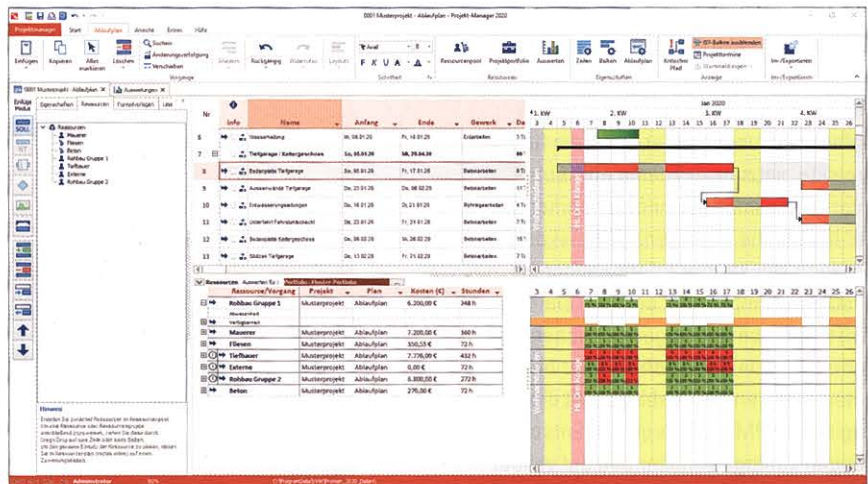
0001 Musterprojekt - Ablaufplan - Projekt-Manager 2020

Projektmanager Start Ablaufplan Ansicht Extras Hilfe

Einfügen Kopieren Alles markieren Löschen Suchen Änderungsverfolgung Verschieben Vorgänge Rückgängig Wiederholen Layout Arial Schriftart Ressourcenpool Projektportfolio Auswerten Ressourcen Zeilen Balken Ablaufplan Eigenschaften Kritischer Pfad IST-Balken ausblenden Projekttermine Anzeige Im-/Exportieren Im-/Exportieren

0001 Musterprojekt - Ablaufplan Auswertungen

Eigenschaften Ressourcen Formelvorlagen

Ressourcen
Maurer
Fliesen
Beton
Rohbau Gruppe 1
Tiefbauer
Externe
Rohbau Gruppe 2

| Nr | Info | Name | Anfang | Ende | Gewerk | Da |
|---|---|---|---|---|---|---|
| 6 | | Wasserhaltung | Mo. 06.01.20 | Fr. 10.01.20 | Erdarbeiten | 5 Ta |
| 7 | | Tiefgarage / Kellergeschoss | Do. 16.01.20 | Mi. 29.04.20 | | 66 |
| 8 | | Bodenplatte Tiefgarage | Mo. 06.01.20 | Fr. 17.01.20 | Betonarbeiten | 8 Ta |
| 9 | | Aussenwände Tiefgarage | Do. 23.01.20 | Fr. 06.02.20 | Betonarbeiten | 11 |
| 10 | | Entwässerungsleitungen | Do. 16.01.20 | Fr. 24.01.20 | Rohrlegearbeiten | 4 Ta |
| 11 | | Unterbau Fahrstuhlschacht | Do. 23.01.20 | Fr. 21.02.20 | Betonarbeiten | 5 Ta |
| 12 | | Bodenplatte Kellergeschoss | Mo. 06.02.20 | Fr. 28.02.20 | Betonarbeiten | 3 Ta |
| 13 | | Stützen Tiefgarage | Do. 13.02.20 | | Betonarbeiten | |

Jan 2020
1. KW 2. KW 3. KW 4. KW
3 4 5 6 7 8 9 10 11 12 13 14 15 16 17 18 19 20 21 22 23 24 25 26

Hl. Drei Könige

Ressourcen Auswerten für: Portfolio: Muster-Portfolio

| Ressource/Vorgang | Projekt | Plan | Kosten (€) | Stunden |
|---|---|---|---|---|
| Rohbau Gruppe 1 | Musterprojekt | Ablaufplan | 6.200,00 € | 248 h |
| Maurer | Musterprojekt | Ablaufplan | 7.200,00 € | 360 h |
| Fliesen | Musterprojekt | Ablaufplan | 350,55 € | 72 h |
| Tiefbauer | Musterprojekt | Ablaufplan | 7.776,00 € | 432 h |
| Externe | Musterprojekt | Ablaufplan | 0,00 € | 72 h |
| Rohbau Gruppe 2 | Musterprojekt | Ablaufplan | 6.800,00 € | 272 h |
| Beton | Musterprojekt | Ablaufplan | 270,00 € | 72 h |

Hinweis

Administrator